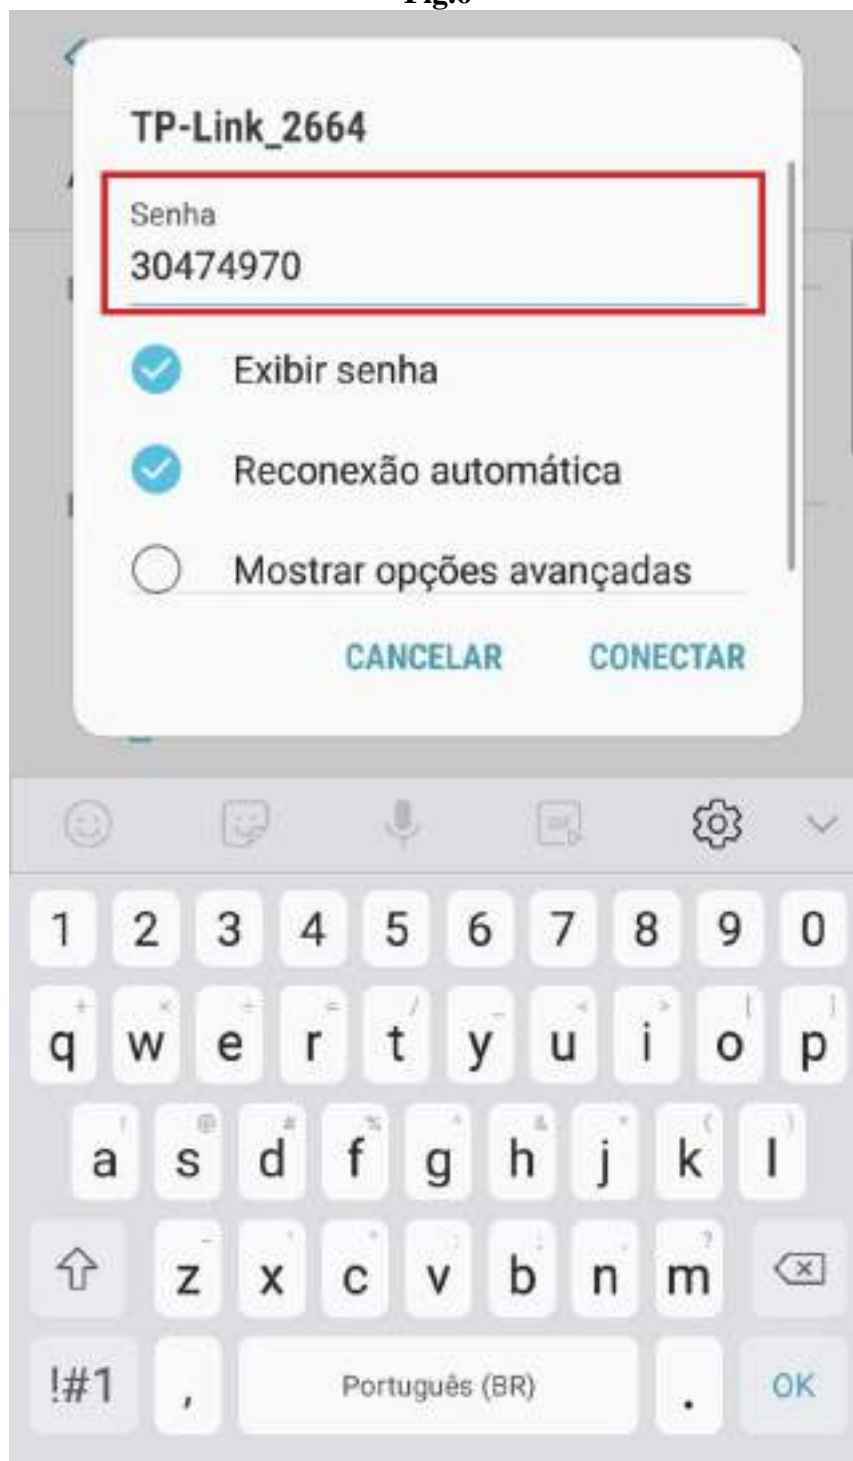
Fig.6

TP-Link_2664

Senha
30474970

Exibir senha

Reconexão automática

Mostrar opções avançadas

CANCELAR CONECTAR

1 2 3 4 5 6 7 8 9 0

q w e r t y u i o p

a s d f g h j k l

z x c v b n m

!#1 , Português (BR) . OK